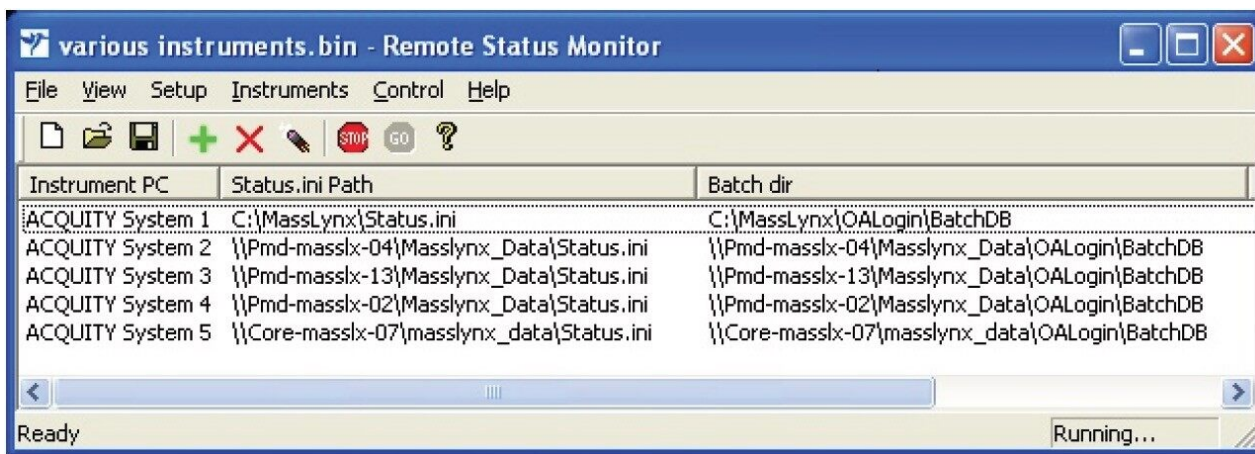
various instruments.bin - Remote Status Monitor

File View Setup Instruments Control Help

STOP GO

| Instrument PC | Status.ini Path | Batch dir |
|---|---|---|
| ACQUITY System 1 | C:\MassLynx\Status.ini | C:\MassLynx\OALogin\BatchDB |
| ACQUITY System 2 | \\Pmd-masslx-04\Masslynx_Data\Status.ini | \\Pmd-masslx-04\Masslynx_Data\OALogin\BatchDB |
| ACQUITY System 3 | \\Pmd-masslx-13\Masslynx_Data\Status.ini | \\Pmd-masslx-13\Masslynx_Data\OALogin\BatchDB |
| ACQUITY System 4 | \\Pmd-masslx-02\Masslynx_Data\Status.ini | \\Pmd-masslx-02\Masslynx_Data\OALogin\BatchDB |
| ACQUITY System 5 | \\Core-masslx-07\masslynx_data\Status.ini | \\Core-masslx-07\masslynx_data\OALogin\BatchDB |

Ready

Running...